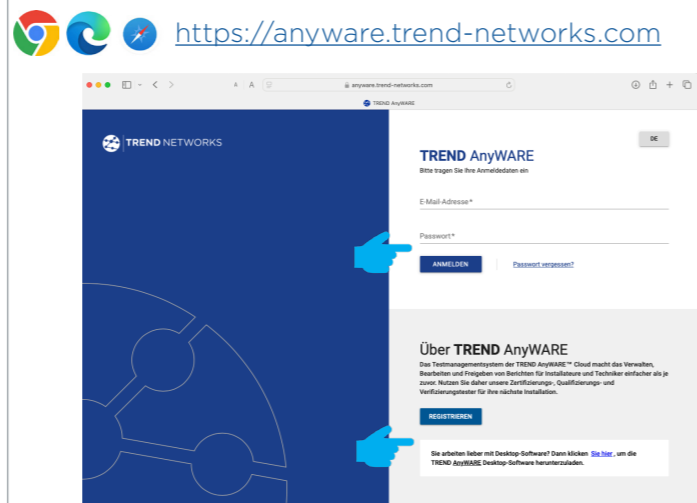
https://anyware.trend-networks.com

anyware.trend-networks.com

TREND AnyWARE

TREND NETWORKS

DE

TREND AnyWARE

Bitte tragen Sie Ihre Anmeldedaten ein

E-Mail-Adresse*

Passwort*

ANMELDEN

Passwort vergessen?

Über TREND AnyWARE

Das Testmanagementsystem der TREND AnyWARE™ Cloud macht das Verwalten, Bearbeiten und Freigeben von Berichten für Installateure und Techniker einfacher als je zuvor. Nutzen Sie daher unsere Zertifizierungs-, Qualifizierungs- und Verifizierungstester für Ihre nächste Installation.

REGISTRIEREN

Sie arbeiten lieber mit Desktop-Software? Dann klicken Sie hier , um die TREND AnyWARE Desktop-Software herunterzuladen.